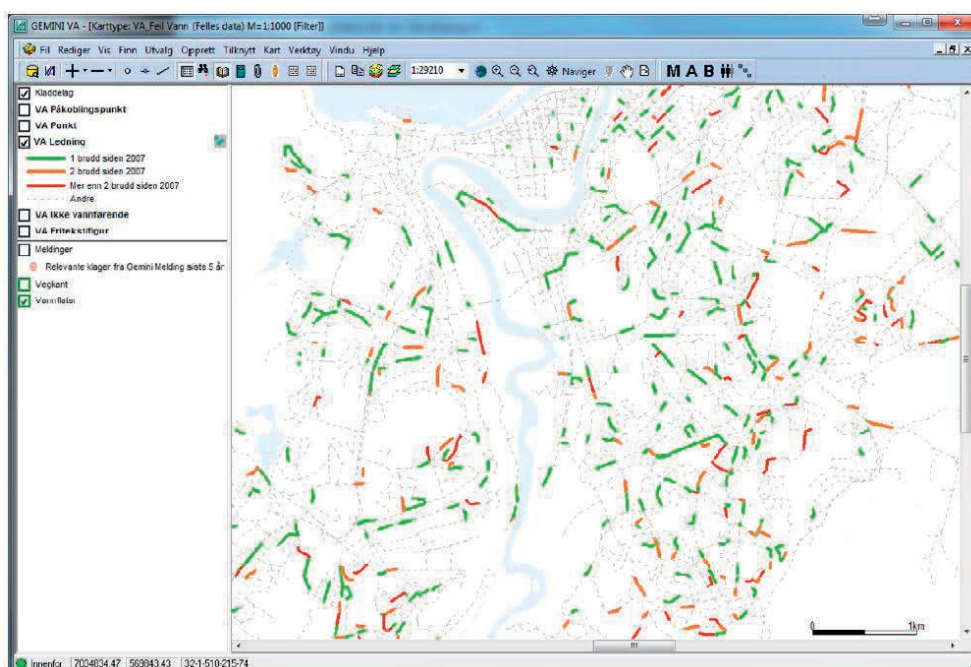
GEMINI VA - [Karttype: VA_Feil Vann (Felles data) M=1:1000 [Filter]]

Fil Rediger Vis Finn Utvalg Opprett Tilknytt Kart Verktøy Vindu Hjelp

1:29210 Naviger M A B

Kladdelag
VA Påkoblingspunkt
VA Punkt
VA Ledning
1 brudd siden 2007
2 brudd siden 2007
Mer enn 2 brudd siden 2007
Andre
VA Ikke vannførende
VA Fritekstfigur
Meldinger
Relevante klager fra Gemini Melding siste 5 år
Vegkant
Vannflater

0 1km

Innenfor 7034834.47 569843.43 32-1-510-215-74